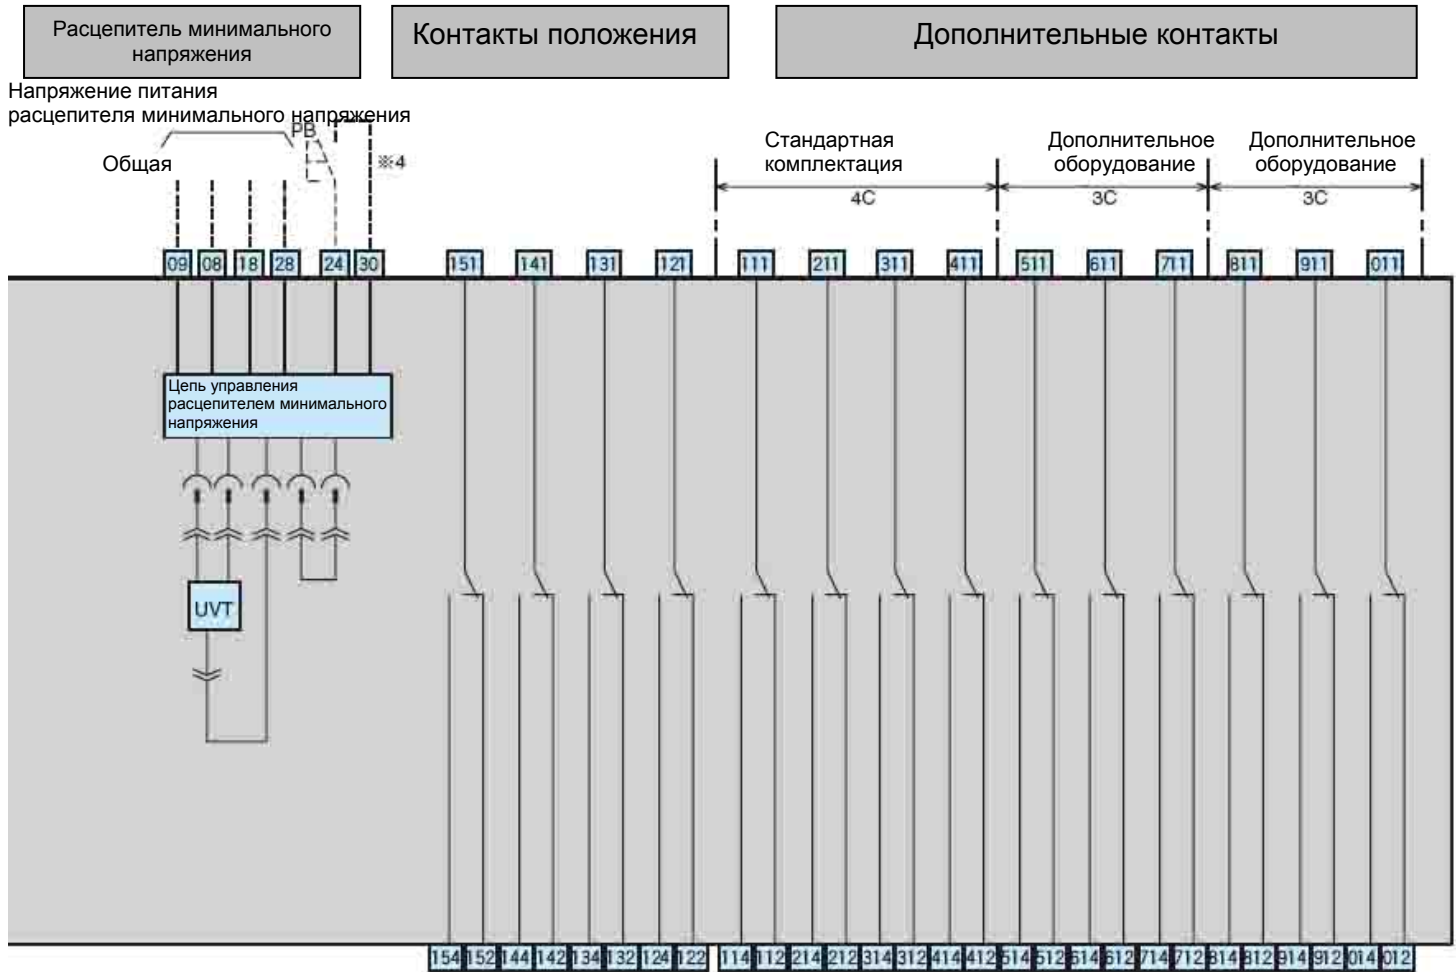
Расцепитель минимального напряжения

Контакты положения

Дополнительные контакты

Напряжение питания расцепителя минимального напряжения

PB

Общая

※4

Стандартная комплектация

4C

Дополнительное оборудование

3C

Дополнительное оборудование

3C

09 08 18 28 24 30

151 141 131 121

111 211 311 411

511 611 711

811 911 011

Цепь управления расцепителем минимального напряжения

UVT

154 152 144 142 134 132 124 122 114 112 214 212 314 312 414 412 514 512 614 612 714 712 814 812 914 912 014 012